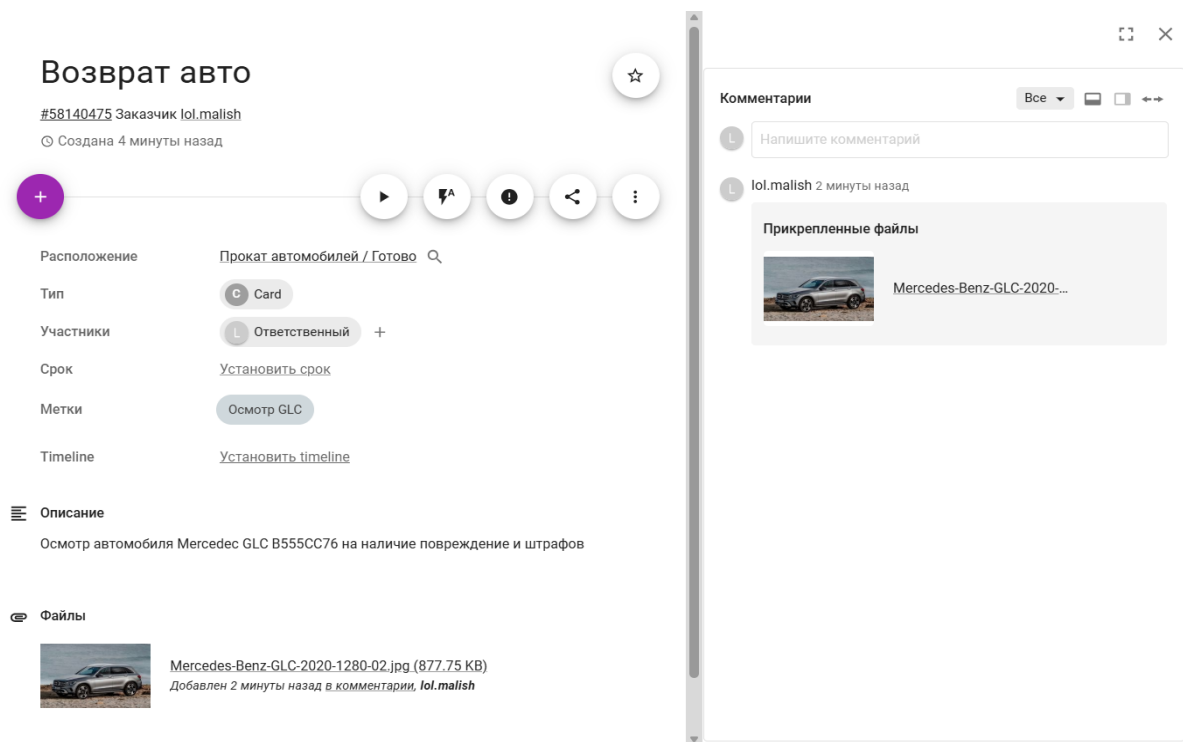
Возврат авто

#58140475 Заказчик lol.malish

Создана 4 минуты назад

+

Расположение Прокат автомобилей / Готово

Тип C Card

Участники L Ответственный +

Срок Установить срок

Метки Осмотр GLC

Timeline Установить timeline

Описание

Осмотр автомобиля Mercedec GLC B555CC76 на наличие повреждение и штрафов

Файлы

Mercedes-Benz-GLC-2020-1280-02.jpg (877.75 KB)
Добавлен 2 минуты назад в комментарии, lol.malish

Комментарии Все

L Напишите комментарий

L lol.malish 2 минуты назад

Прикрепленные файлы

Mercedes-Benz-GLC-2020-...